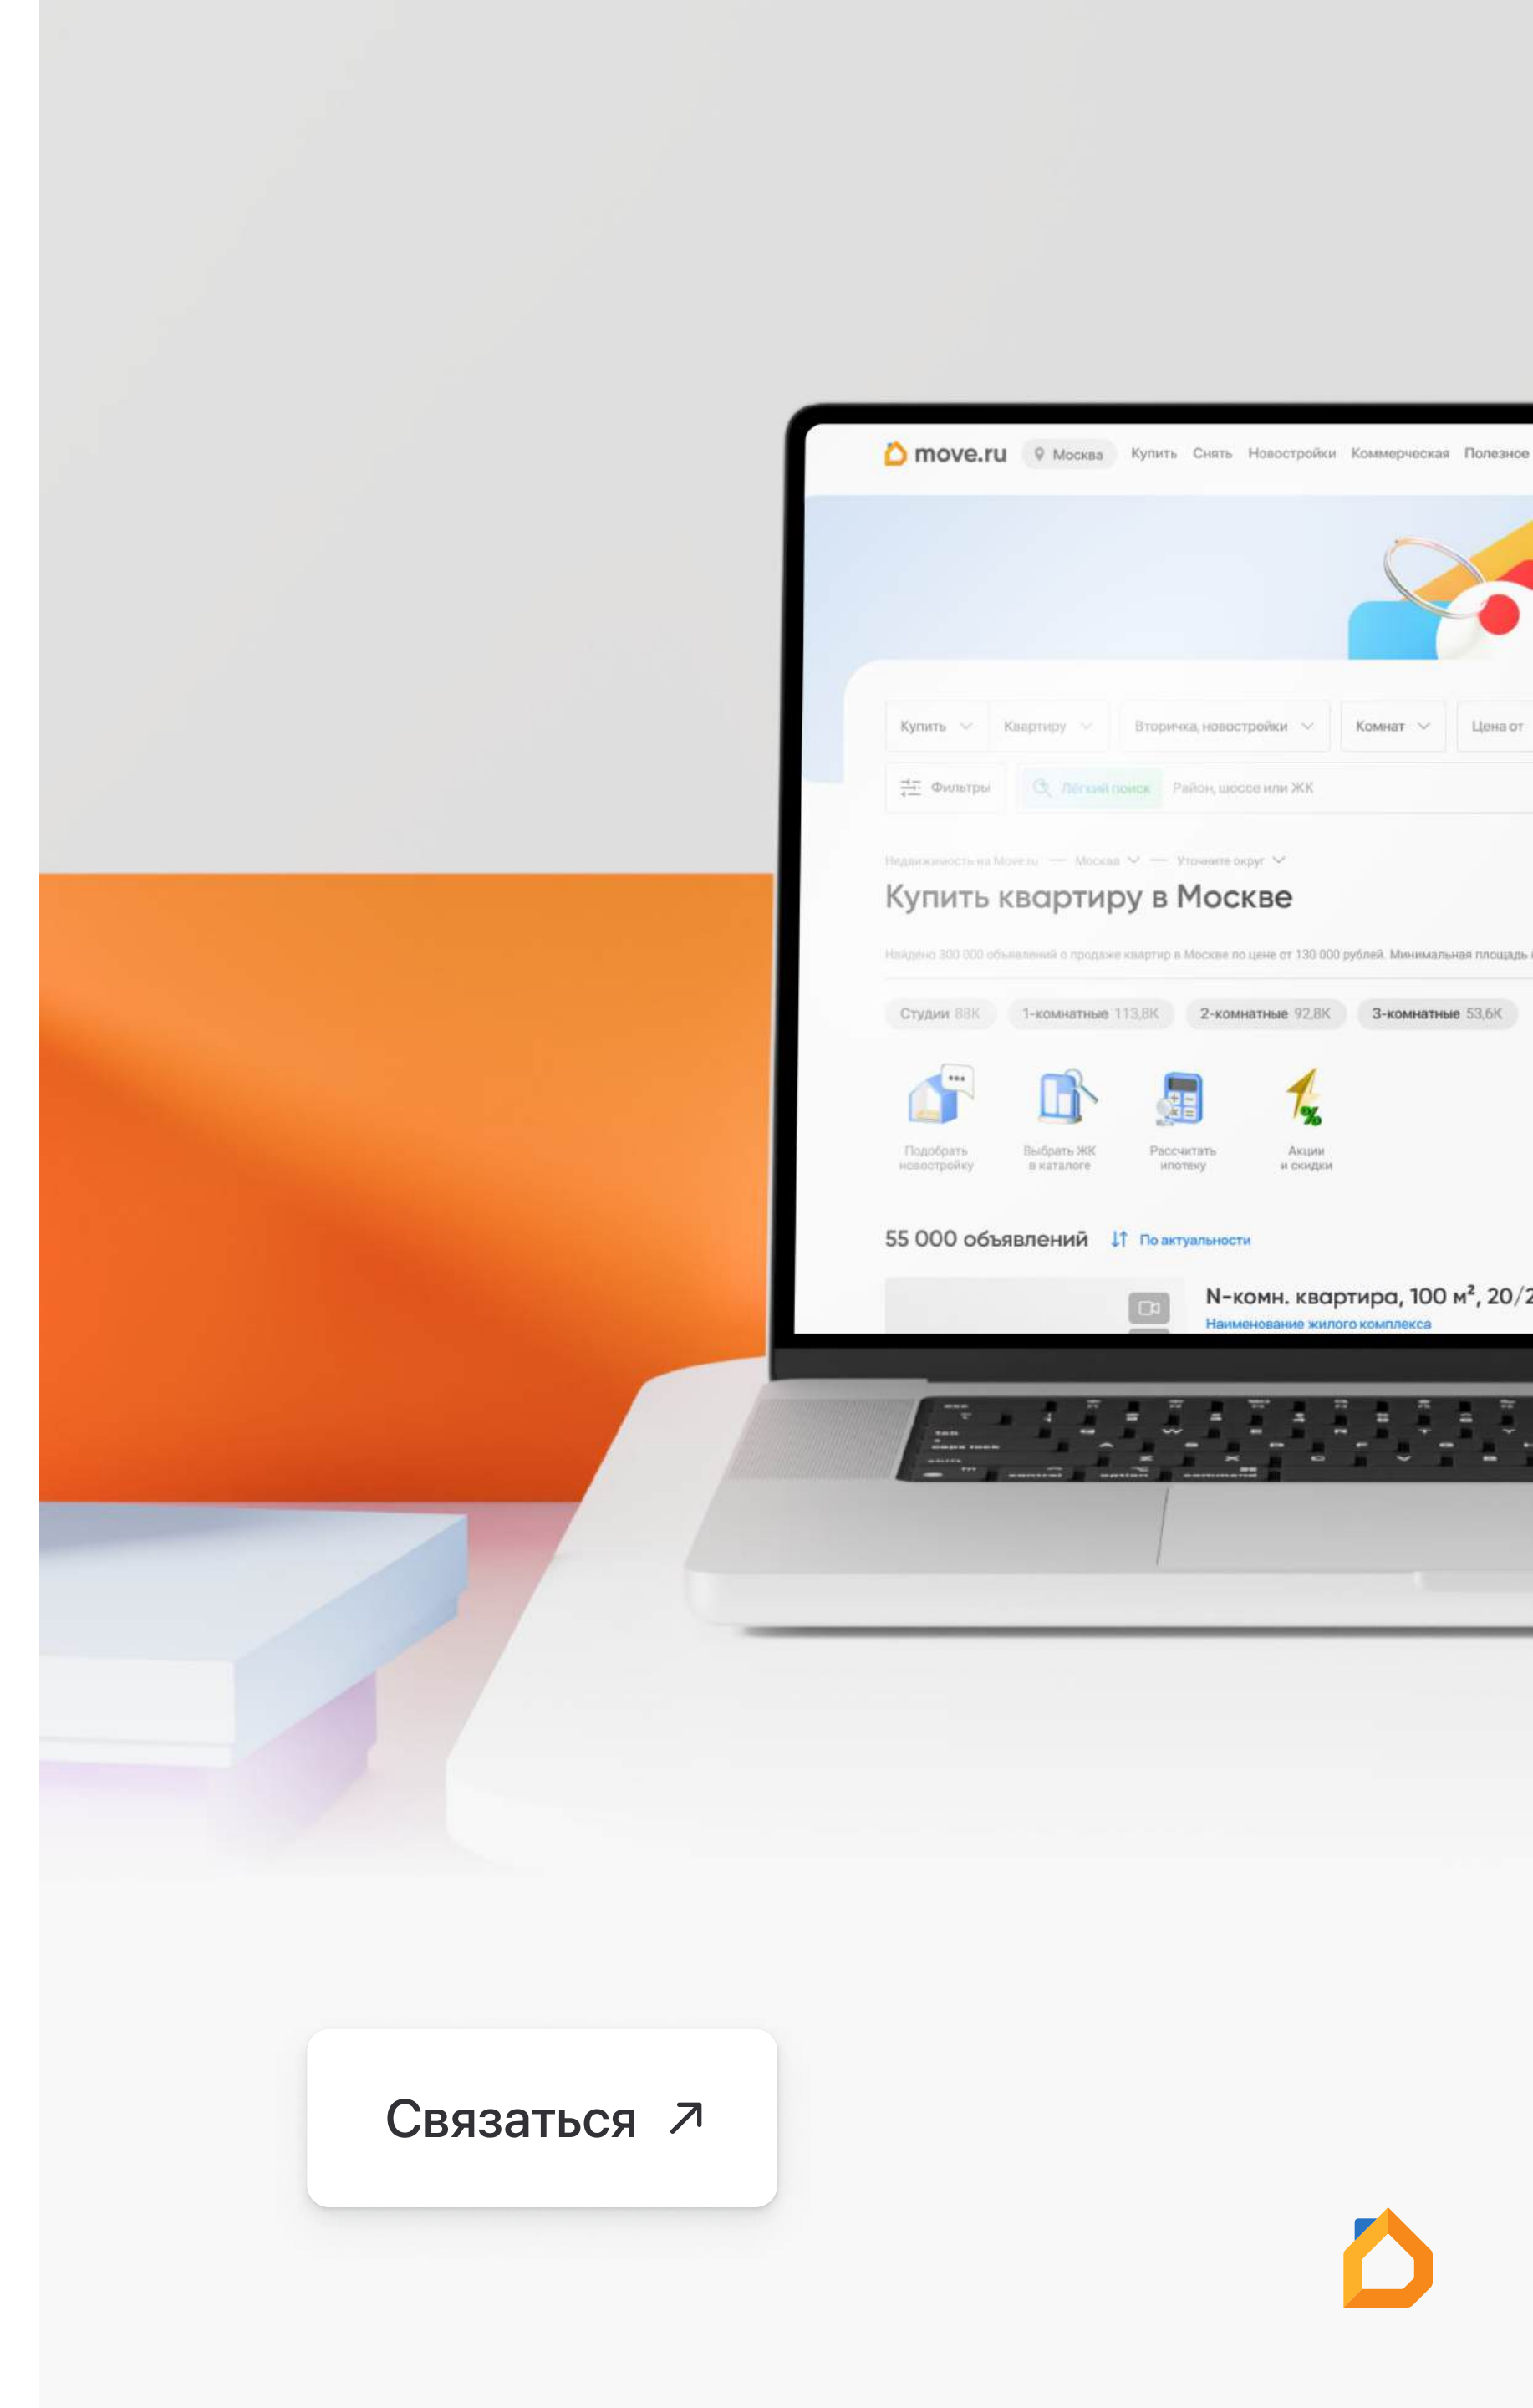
move.ru Москва Купить Снять Новостройки Коммерческая Полезное

Купить Квартиру Вторичка, новостройки Комнат Цена от

Фильтры Лёгкий поиск Район, шоссе или ЖК

Недвижимость на Move.ru — Москва — Уточните округ

Купить квартиру в Москве

Найдено 300 000 объявлений о продаже квартир в Москве по цене от 130 000 рублей. Минимальная площадь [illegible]

Студии 88K 1-комнатные 113,8K 2-комнатные 92,8K 3-комнатные 53,6K

Подобрать новостройку Выбрать ЖК в каталоге Рассчитать ипотеку Акции и скидки

55 000 объявлений По актуальности

N-комн. квартира, 100 м², 20/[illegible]
Наименование жилого комплекса

Связаться ↗